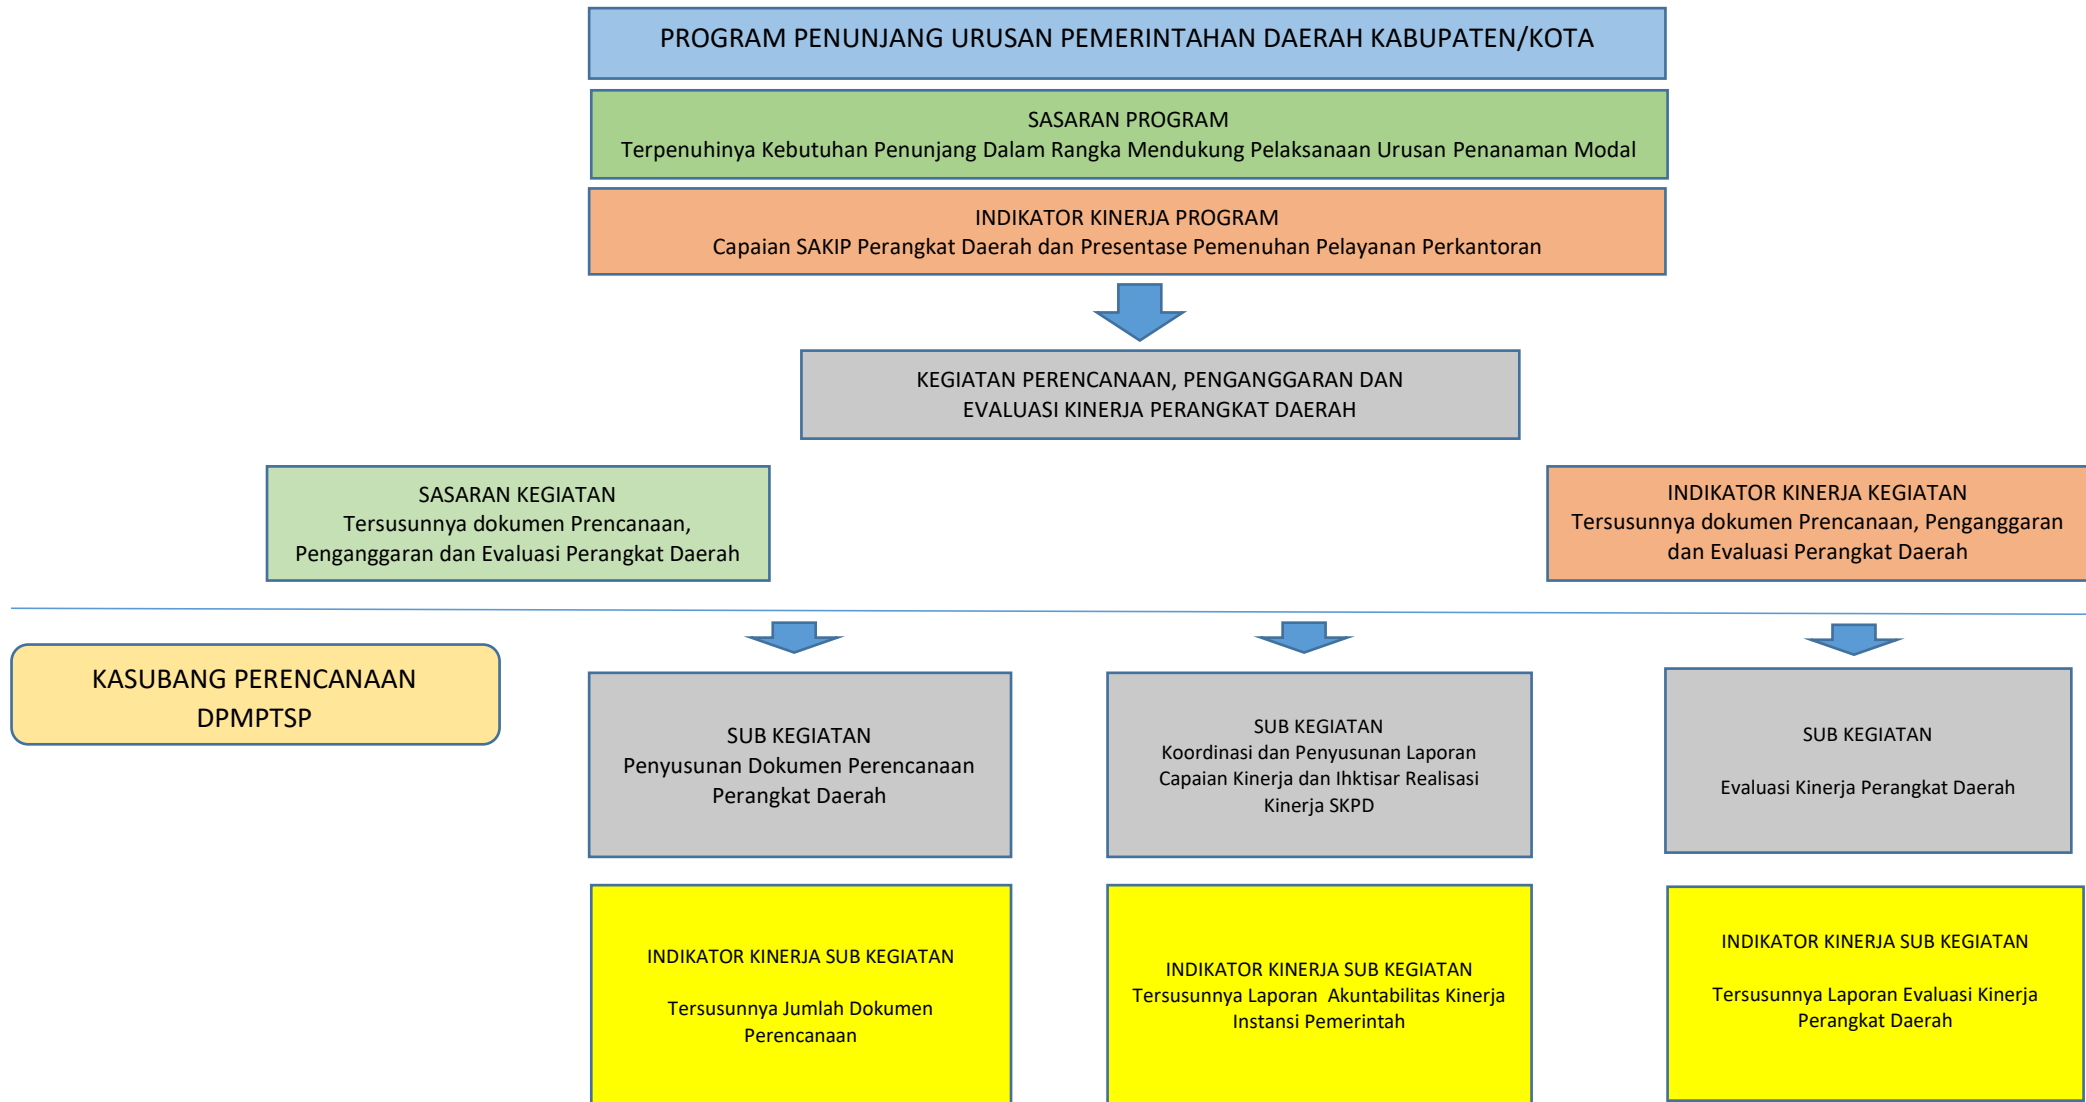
PROGRAM PENUNJANG URUSAN PEMERINTAHAN DAERAH KABUPATEN/KOTA

SASARAN PROGRAM
Terpenuhinya Kebutuhan Penunjang Dalam Rangka Mendukung Pelaksanaan Urusan Penanaman Modal

INDIKATOR KINERJA PROGRAM
Capaian SAKIP Perangkat Daerah dan Presentase Pemenuhan Pelayanan Perkantoran

KEGIATAN PERENCANAAN, PENGANGGARAN DAN EVALUASI KINERJA PERANGKAT DAERAH

SASARAN KEGIATAN
Tersusunnya dokumen Prencanaan, Penganggaran dan Evaluasi Perangkat Daerah

INDIKATOR KINERJA KEGIATAN
Tersusunnya dokumen Prencanaan, Penganggaran dan Evaluasi Perangkat Daerah

KASUBANG PERENCANAAN DPMPTSP

SUB KEGIATAN
Penyusunan Dokumen Perencanaan Perangkat Daerah

SUB KEGIATAN
Koordinasi dan Penyusunan Laporan Capaian Kinerja dan Ihktisar Realisasi Kinerja SKPD

SUB KEGIATAN

Evaluasi Kinerja Perangkat Daerah

INDIKATOR KINERJA SUB KEGIATAN

Tersusunnya Jumlah Dokumen Perencanaan

INDIKATOR KINERJA SUB KEGIATAN
Tersusunnya Laporan Akuntabilitas Kinerja Instansi Pemerintah

INDIKATOR KINERJA SUB KEGIATAN

Tersusunnya Laporan Evaluasi Kinerja Perangkat Daerah